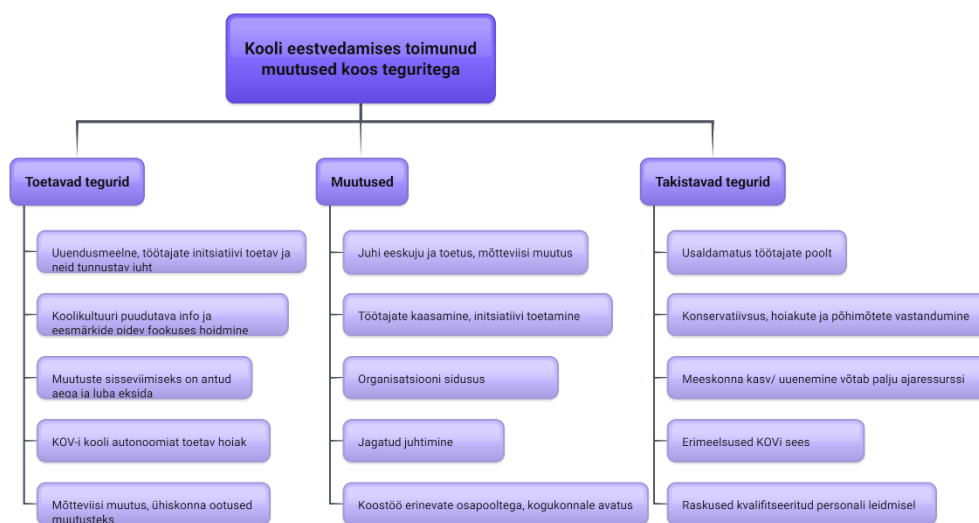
Kooli eestvedamises toimunud muutused koos teguritega

Toetavad tegurid

Uuendusmeelne, töötajate initsiatiivi toetav ja neid tunnustav juht

Koolikultuuri puudutava info ja eesmärkide pidev fookuses hoidmine

Muutuste sisseviimiseks on antud aega ja luba eksida

KOV-i kooli autonoomiat toetav hoiak

Mõtteviisi muutus, ühiskonna ootused muutusteks

Muutused

Juhi eeskuju ja toetus, mõtteviisi muutus

Töötajate kaasamine, initsiatiivi toetamine

Organisatsiooni sidusus

Jagatud juhtimine

Koostöö erinevate osapooltega, kogukonnale avatus

Takistavad tegurid

Usaldamatus töötajate poolt

Konservatiivsus, hoiakute ja põhimõtete vastandumine

Meeskonna kasv/ uuenemine võtab palju ajaressurssi

Erimeelsused KOVi sees

Raskused kvalifitseeritud personali leidmisel